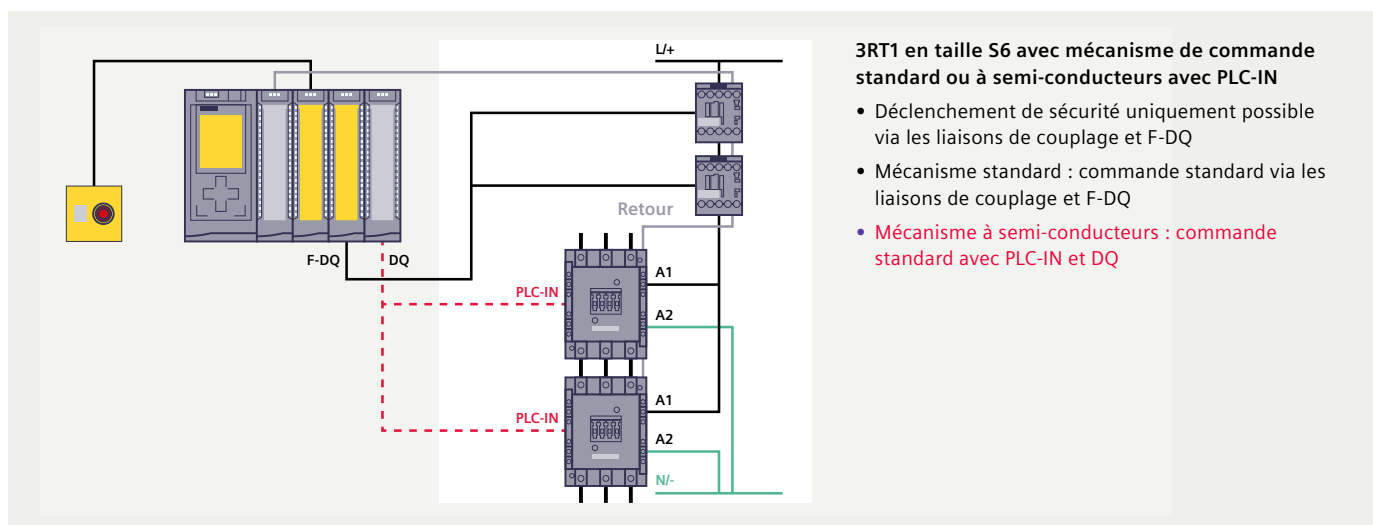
L/+

Retour

F-DQ

DQ

PLC-IN

A1

A2

PLC-IN

A1

A2

N/-

3RT1 en taille S6 avec mécanisme de commande standard ou à semi-conducteurs avec PLC-IN

• Déclenchement de sécurité uniquement possible via les liaisons de couplage et F-DQ

• Mécanisme standard : commande standard via les liaisons de couplage et F-DQ

• Mécanisme à semi-conducteurs : commande standard avec PLC-IN et DQ